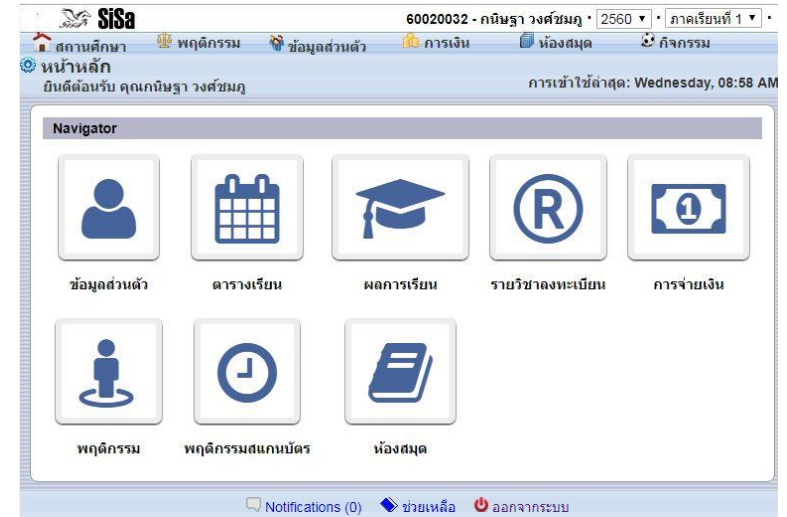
SiSa

60020032 - กนิษฐา วงศ์ชมภู · 2560 ▼ · ภาคเรียนที่ 1 ▼ ·

สถานศึกษา พฤติกรรม ข้อมูลส่วนตัว การเงิน ห้องสมุด กิจกรรม

หน้าหลัก

ยินดีต้อนรับ คุณกนิษฐา วงศ์ชมภู

การเข้าใช้ล่าสุด: Wednesday, 08:58 AM

Navigator

ข้อมูลส่วนตัว

ตารางเรียน

ผลการเรียน

รายวิชาลงทะเบียน

การจ่ายเงิน

พฤติกรรม

พฤติกรรมสแกนบัตร

ห้องสมุด

Notifications (0) ช่วยเหลือ ออกจากระบบ